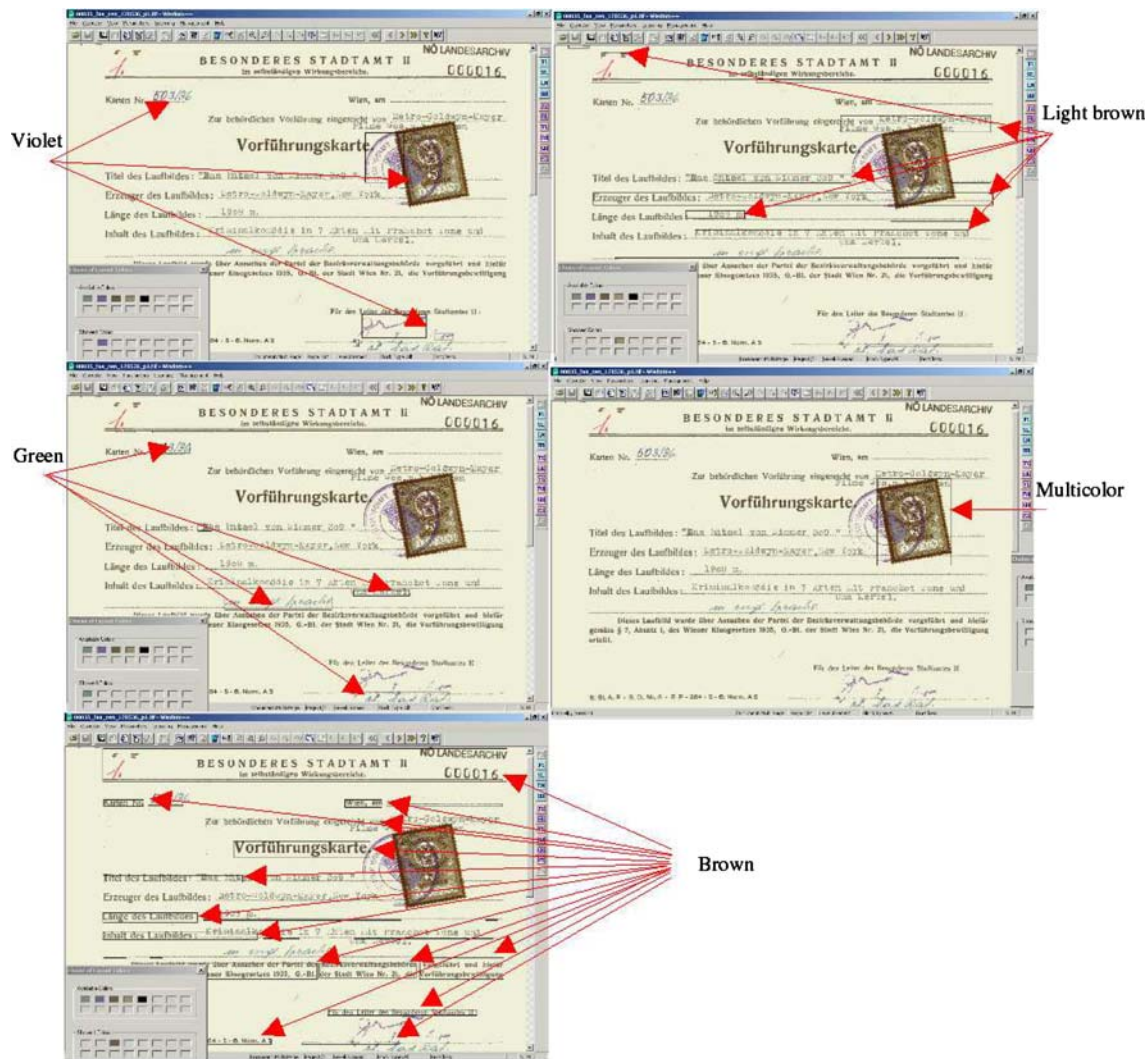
NÖ LANDESARCHIV
BESONDERES STADTAMT II
im selbständigen Wirkungsbereiche.
000016
Karten No. 503/36
Wien, am
Zur behördlichen Vorführung eingereicht von Metro-Goldwyn-Mayer Films
Vorführungskarte
Titel des Laufbildes: "Das Rätsel von Zimmer 309"
Erzeuger des Laufbildes: Metro-Goldwyn-Mayer, New York
Länge des Laufbildes: 1900 m.
Inhalt des Laufbildes: Kriminalkomödie in 7 Akten mit Franchot Tone und Una Merkel.
Dieses Laufbild wurde über Ansuchen der Partei der Bezirksverwaltungsbehörde vorgeführt und bleibt gemäss § 7, Absatz 1, des Wiener Kinogesetzes 1935, G.-Bl. der Stadt Wien Nr. 21, die Vorführungsbewilligung erteilt.
Für den Leiter des Besonderen Stadtamtes II:
B. St. A. II - S. D. Nr. 6 - S. P. - 204 - 5 - B. Norm. A 5

Violet

Light brown

Green

Multicolor

Brown